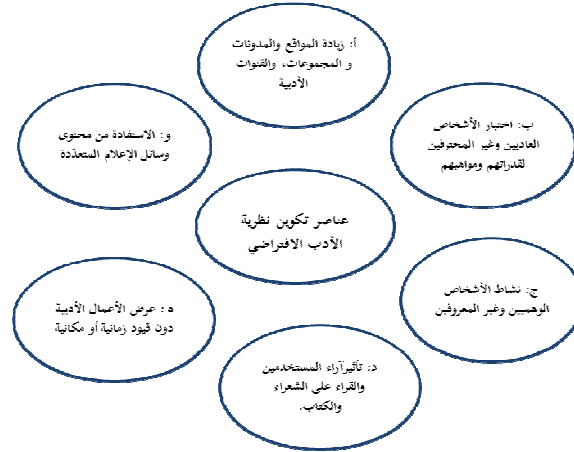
أ: زيادة المواقع والمدونات و المجموعات، والقنوات الأدبية

و: الاستفادة من محتوى وسائل الإعلام المتعددة

ب: اختيار الأشخاص العاديين وغير المحترفين لقدراتهم ومواهبهم

عناصر تكوين نظرية الأدب الافتراضي

ه: عرض الأعمال الأدبية دون قيود زمانية أو مكانية

ج: نشاط الأشخاص الوهميين وغير المعروفين

د: تأثيرآراء المستخدمين والقراء على الشعراء والكتاب.